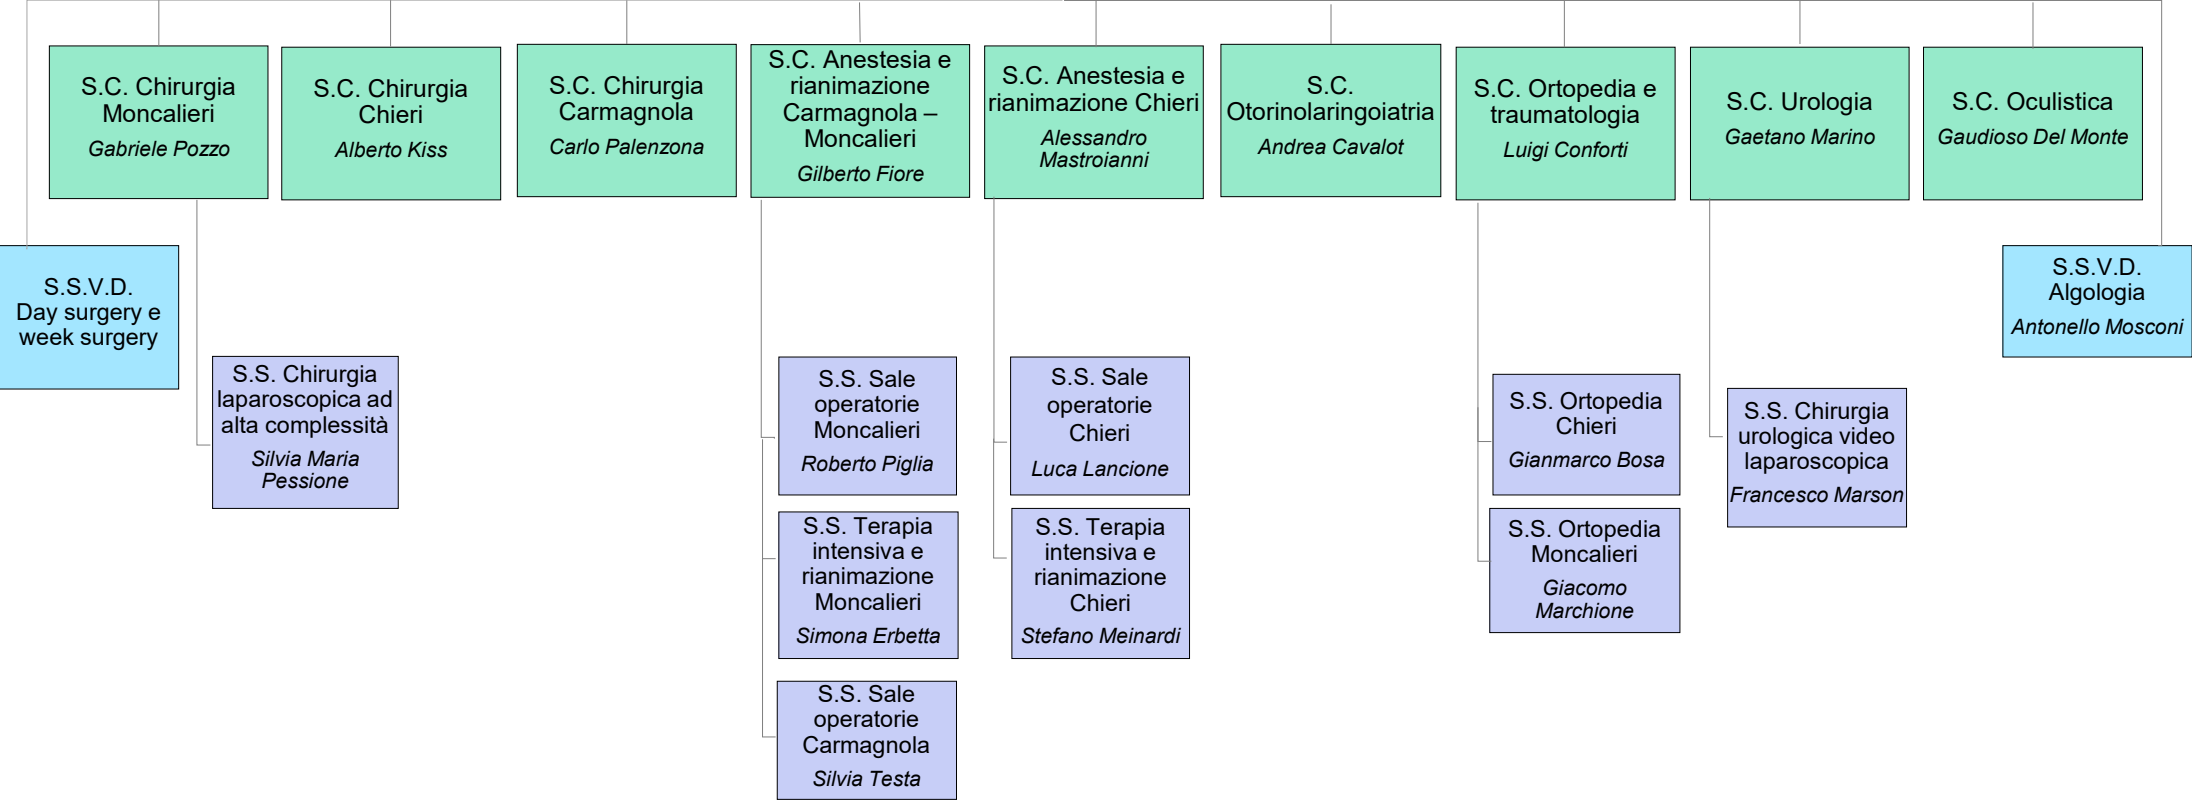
S.C. Chirurgia Moncalieri
Gabriele Pozzo

S.C. Chirurgia Chieri
Alberto Kiss

S.C. Chirurgia Carmagnola
Carlo Palenzona

S.C. Anestesia e rianimazione Carmagnola – Moncalieri
Gilberto Fiore

S.C. Anestesia e rianimazione Chieri
Alessandro Mastroianni

S.C. Otorinolaringoiatria
Andrea Cavalot

S.C. Ortopedia e traumatologia
Luigi Conforti

S.C. Urologia
Gaetano Marino

S.C. Oculistica
Gaudioso Del Monte

S.S.V.D. Day surgery e week surgery

S.S.V.D. Algologia
Antonello Mosconi

S.S. Chirurgia laparoscopica ad alta complessità
Silvia Maria Pessione

S.S. Sale operatorie Moncalieri
Roberto Piglia

S.S. Terapia intensiva e rianimazione Moncalieri
Simona Erbetta

S.S. Sale operatorie Carmagnola
Silvia Testa

S.S. Sale operatorie Chieri
Luca Lancione

S.S. Terapia intensiva e rianimazione Chieri
Stefano Meinardi

S.S. Ortopedia Chieri
Gianmarco Bosa

S.S. Ortopedia Moncalieri
Giacomo Marchione

S.S. Chirurgia urologica video laparoscopica
Francesco Marson